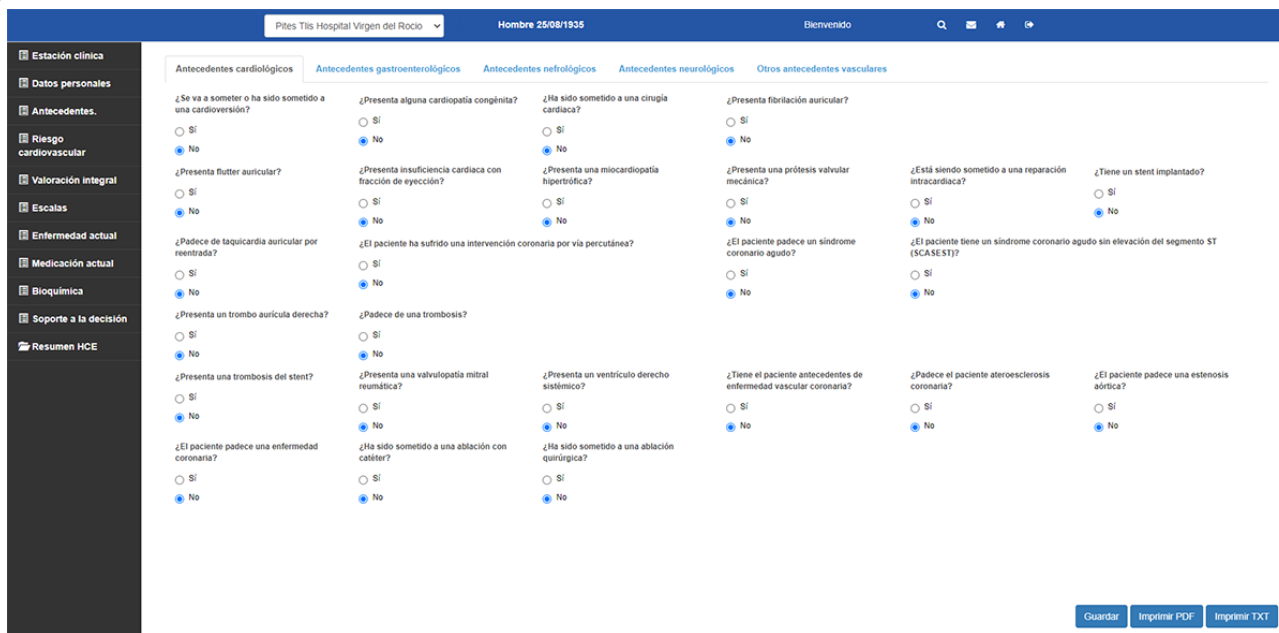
Pites Tlls Hospital Virgen del Rocio

Hombre 25/08/1935

Bienvenido

Estación clínica
Datos personales
Antecedentes.
Riesgo cardiovascular
Valoración integral
Escalas
Enfermedad actual
Medicación actual
Bioquímica
Soporte a la decisión
Resumen HCE

Antecedentes cardiológicos | Antecedentes gastroenterológicos | Antecedentes nefrológicos | Antecedentes neurológicos | Otros antecedentes vasculares

¿Se va a someter o ha sido sometido a una cardioversión?
Sí
No

¿Presenta alguna cardiopatía congénita?
Sí
No

¿Ha sido sometido a una cirugía cardiaca?
Sí
No

¿Presenta fibrilación auricular?
Sí
No

¿Presenta flutter auricular?
Sí
No

¿Presenta insuficiencia cardiaca con fracción de eyección?
Sí
No

¿Presenta una miocardiopatía hipertrófica?
Sí
No

¿Presenta una prótesis valvular mecánica?
Sí
No

¿Está siendo sometido a una reparación intracardiaca?
Sí
No

¿Tiene un stent implantado?
Sí
No

¿Padece de taquicardia auricular por reentrada?
Sí
No

¿El paciente ha sufrido una intervención coronaria por vía percutánea?
Sí
No

¿El paciente padece un síndrome coronario agudo?
Sí
No

¿El paciente tiene un síndrome coronario agudo sin elevación del segmento ST (SCASEST)?
Sí
No

¿Presenta un trombo aurícula derecha?
Sí
No

¿Padece de una trombosis?
Sí
No

¿Presenta una trombosis del stent?
Sí
No

¿Presenta una valvulopatía mitral reumática?
Sí
No

¿Presenta un ventrículo derecho sistémico?
Sí
No

¿Tiene el paciente antecedentes de enfermedad vascular coronaria?
Sí
No

¿Padece el paciente ateroesclerosis coronaria?
Sí
No

¿El paciente padece una estenosis aórtica?
Sí
No

¿El paciente padece una enfermedad coronaria?
Sí
No

¿Ha sido sometido a una ablación con catéter?
Sí
No

¿Ha sido sometido a una ablación quirúrgica?
Sí
No

Guardar | Imprimir PDF | Imprimir TXT